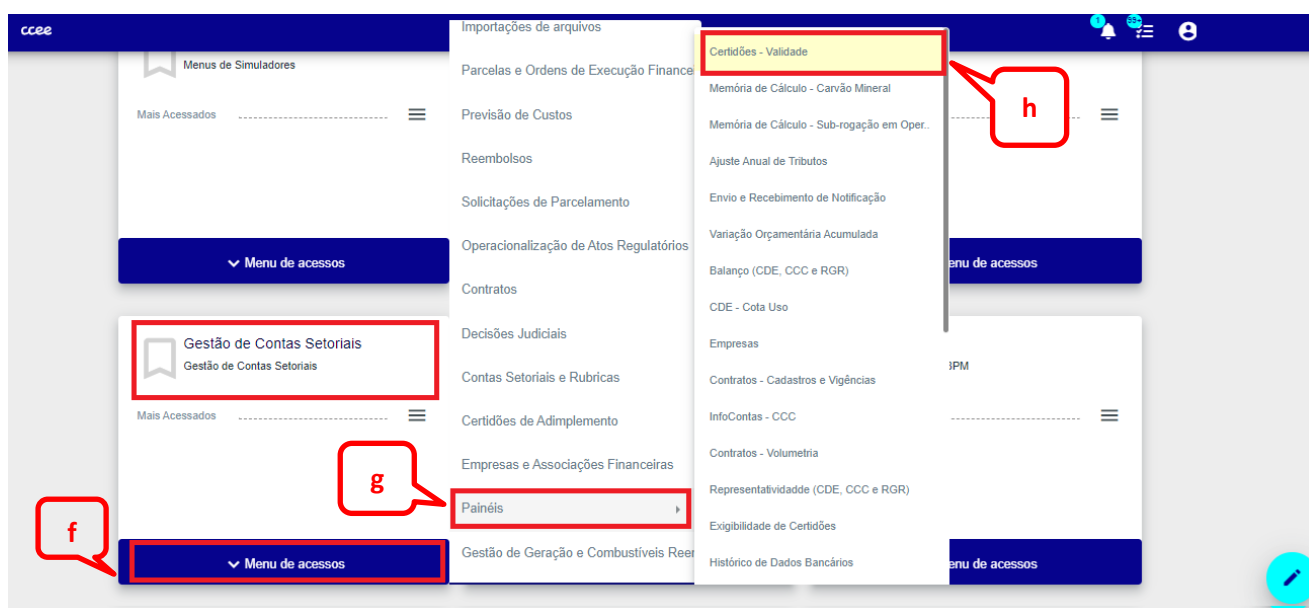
ccee

1 99+

Menus de Simuladores

Mais Acessados

Menu de acessos

Gestão de Contas Setoriais
Gestão de Contas Setoriais

Mais Acessados

Menu de acessos

f

Importações de arquivos
Parcelas e Ordens de Execução Finance
Previsão de Custos
Reembolsos
Solicitações de Parcelamento
Operacionalização de Atos Regulatórios
Contratos
Decisões Judiciais
Contas Setoriais e Rubricas
Certidões de Adimplemento
Empresas e Associações Financeiras
Painéis
Gestão de Geração e Combustíveis Reen

g

Certidões - Validade
Memória de Cálculo - Carvão Mineral
Memória de Cálculo - Sub-rogação em Oper..
Ajuste Anual de Tributos
Envio e Recebimento de Notificação
Variação Orçamentária Acumulada
Balanço (CDE, CCC e RGR)
CDE - Cota Uso
Empresas
Contratos - Cadastros e Vigências
InfoContas - CCC
Contratos - Volumetria
Representatividade (CDE, CCC e RGR)
Exigibilidade de Certidões
Histórico de Dados Bancários

h

enu de acessos

3PM

enu de acessos